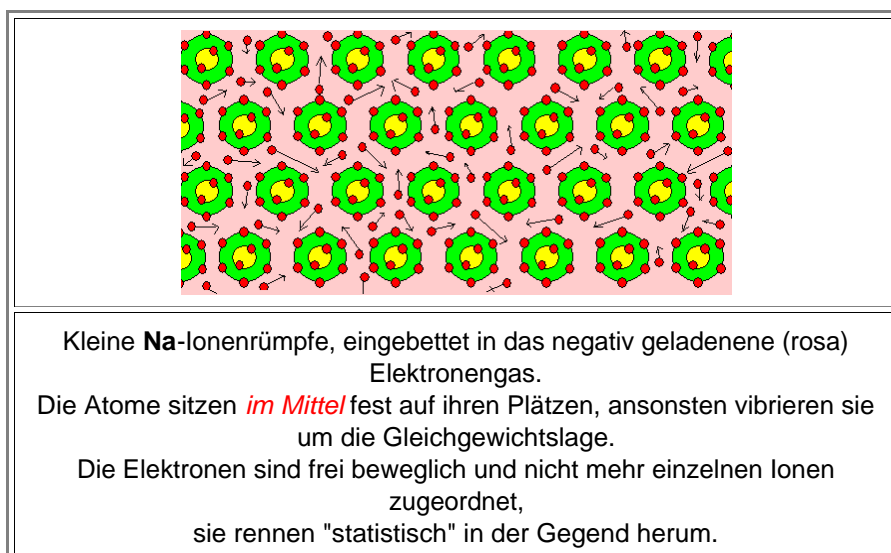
Kleine Na-Ionenrümpfe, eingebettet in das negativ geladenene (rosa) Elektronengas.
Die Atome sitzen im Mittel fest auf ihren Plätzen, ansonsten vibrieren sie um die Gleichgewichtslage.
Die Elektronen sind frei beweglich und nicht mehr einzelnen Ionen zugeordnet,
sie rennen "statistisch" in der Gegend herum.